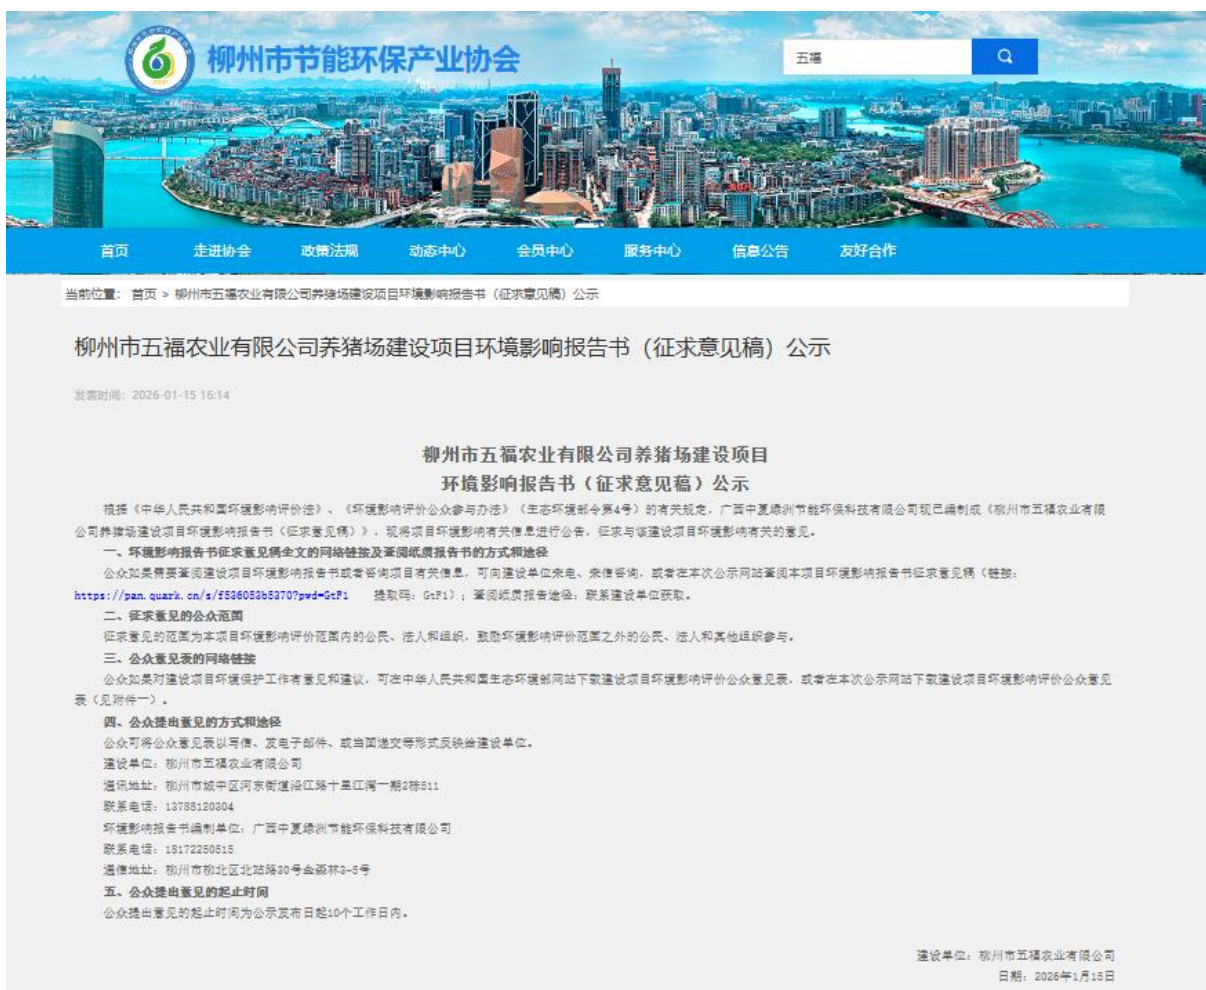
柳州市节能环保产业协会

五福

首页 走进协会 政策法规 动态中心 会员中心 服务中心 信息公告 友好合作

当前位置： 首页 > 柳州市五福农业有限公司养猪场建设项目环境影响报告书（征求意见稿）公示

柳州市五福农业有限公司养猪场建设项目环境影响报告书（征求意见稿）公示

发表时间：2026-01-15 16:14

柳州市五福农业有限公司养猪场建设项目
环境影响报告书（征求意见稿）公示

根据《中华人民共和国环境影响评价法》、《环境影响评价公众参与办法》（生态环境部令第4号）的有关规定，广西中夏绿洲节能环保科技有限公司现已编制成《柳州市五福农业有限公司养猪场建设项目环境影响报告书（征求意见稿）》，现将项目环境影响有关信息进行公告，征求与该建设项目环境影响有关的意见。

一、环境影响报告书征求意见稿全文的网络链接及查阅纸质报告书的方式和途径

公众如果需要查阅建设项目环境影响报告书或者咨询项目有关信息，可向建设单位来电、来信咨询，或者在本次公示网站查阅本项目环境影响报告书征求意见稿（链接：https://pan.quark.cn/s/f536053b5370?pwd=GtF1 提取码：GtF1）；查阅纸质报告途径：联系建设单位获取。

二、征求意见的公众范围

征求意见的范围为本项目环境影响评价范围内的公民、法人和组织，鼓励环境影响评价范围之外的公民、法人和其他组织参与。

三、公众意见表的网络链接

公众如果对建设项目环境保护工作有意见和建议，可在中华人民共和国生态环境部网站下载建设项目环境影响评价公众意见表，或者在本次公示网站下载建设项目环境影响评价公众意见表（见附件一）。

四、公众提出意见的方式和途径

公众可将公众意见表以写信、发电子邮件、或当面递交等形式反映给建设单位。

建设单位：柳州市五福农业有限公司

通讯地址：柳州市城中区河东街道沿江路十里江湾一期2栋511

联系电话：13788120304

环境影响报告书编制单位：广西中夏绿洲节能环保科技有限公司

联系电话：18172250515

通信地址：柳州市柳北区北站路30号金森林3-5号

五、公众提出意见的起止时间

公众提出意见的起止时间为公示发布日起10个工作日内。

建设单位：柳州市五福农业有限公司
日期：2026年1月15日